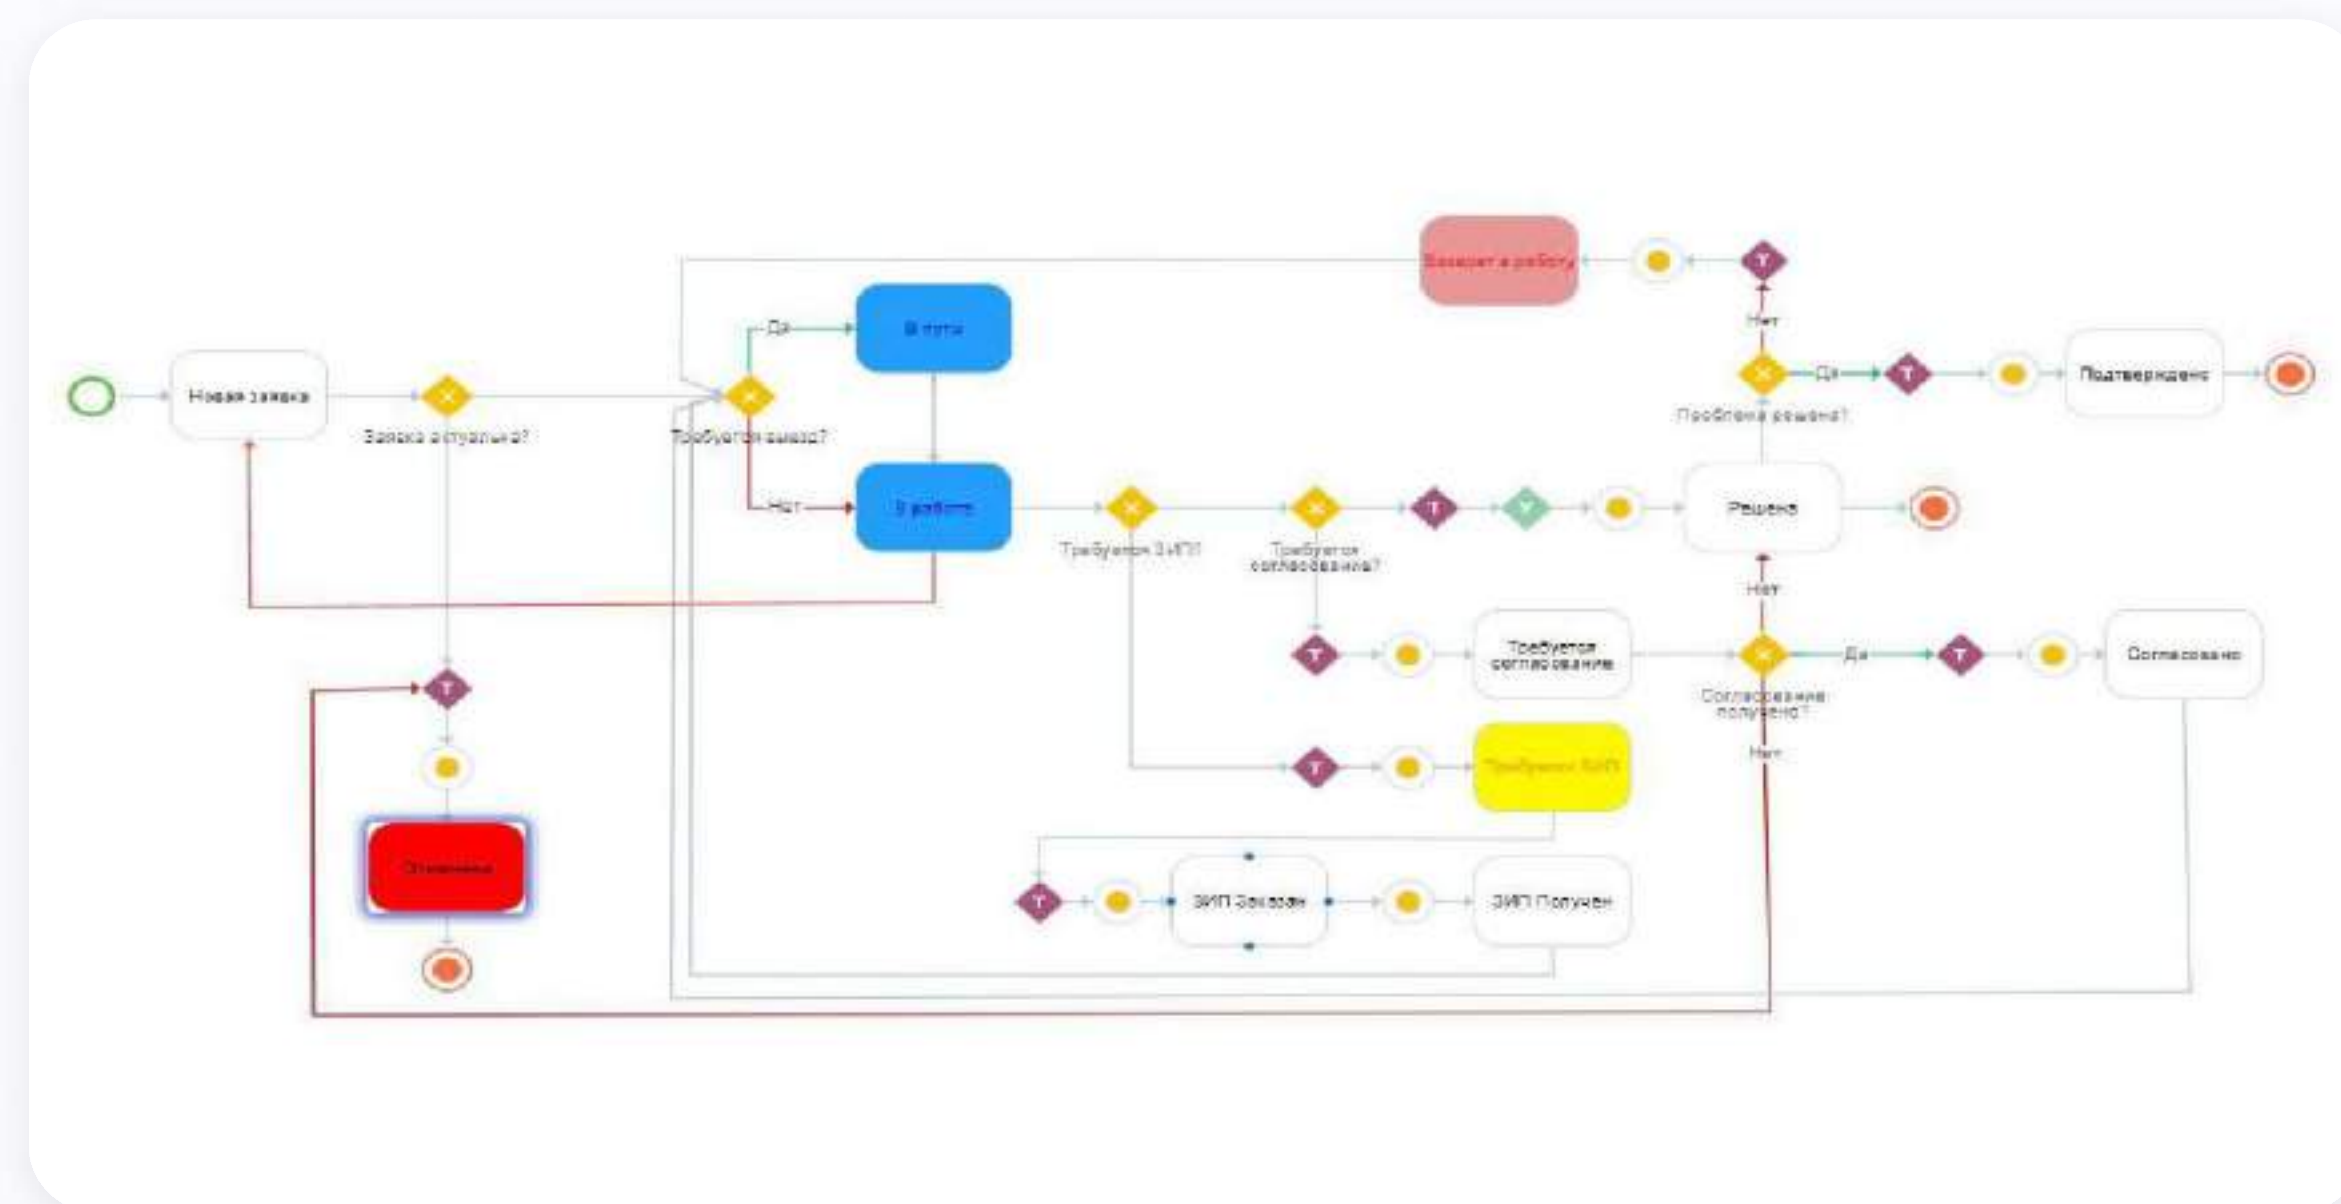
Возврат в работу

Нет

Да

В пути

Новая заявка

Заявка актуальна?

Требуется выезд?

Да

Подтверждено

Проблема решена?

Нет

В работе

Требуется ЗИП?

Требуется согласование?

Решена

Нет

Требуется согласование

Да

Согласовано

Согласование получено?

Нет

Требуется ЗИП

Отменена

ЗИП Заказан

ЗИП Получен